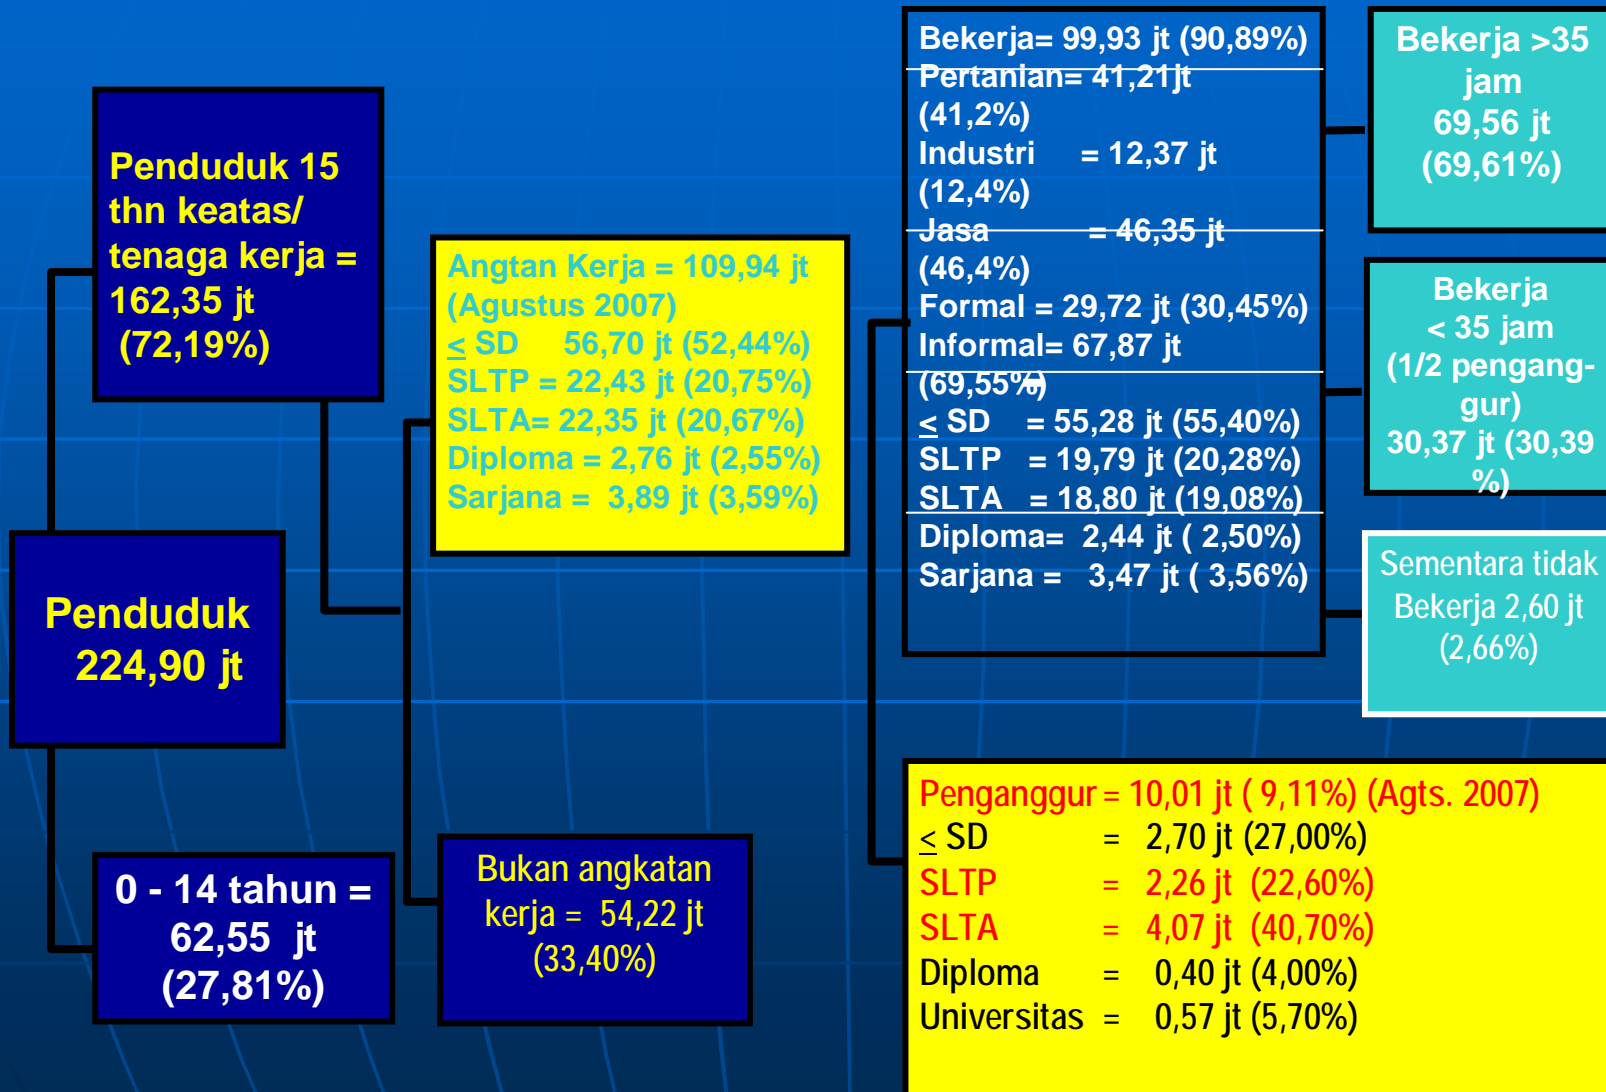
Penduduk 15 thn keatas/ tenaga kerja = 162,35 jt (72,19%)

Penduduk 224,90 jt

0 - 14 tahun = 62,55 jt (27,81%)

Angtan Kerja = 109,94 jt (Agustus 2007)
$\leq$ SD 56,70 jt (52,44%)
SLTP = 22,43 jt (20,75%)
SLTA= 22,35 jt (20,67%)
Diploma = 2,76 jt (2,55%)
Sarjana = 3,89 jt (3,59%)

Bukan angkatan kerja = 54,22 jt (33,40%)

Bekerja= 99,93 jt (90,89%)
Pertanian= 41,21jt (41,2%)
Industri = 12,37 jt (12,4%)
Jasa = 46,35 jt (46,4%)
Formal = 29,72 jt (30,45%)
Informal= 67,87 jt (69,55%)
$\leq$ SD = 55,28 jt (55,40%)
SLTP = 19,79 jt (20,28%)
SLTA = 18,80 jt (19,08%)
Diploma= 2,44 jt ( 2,50%)
Sarjana = 3,47 jt ( 3,56%)

Bekerja >35 jam 69,56 jt (69,61%)

Bekerja < 35 jam (1/2 pengang-gur) 30,37 jt (30,39 %)

Sementara tidak Bekerja 2,60 jt (2,66%)

Penganggur = 10,01 jt ( 9,11%) (Agts. 2007)
$\leq$ SD = 2,70 jt (27,00%)
SLTP = 2,26 jt (22,60%)
SLTA = 4,07 jt (40,70%)
Diploma = 0,40 jt (4,00%)
Universitas = 0,57 jt (5,70%)